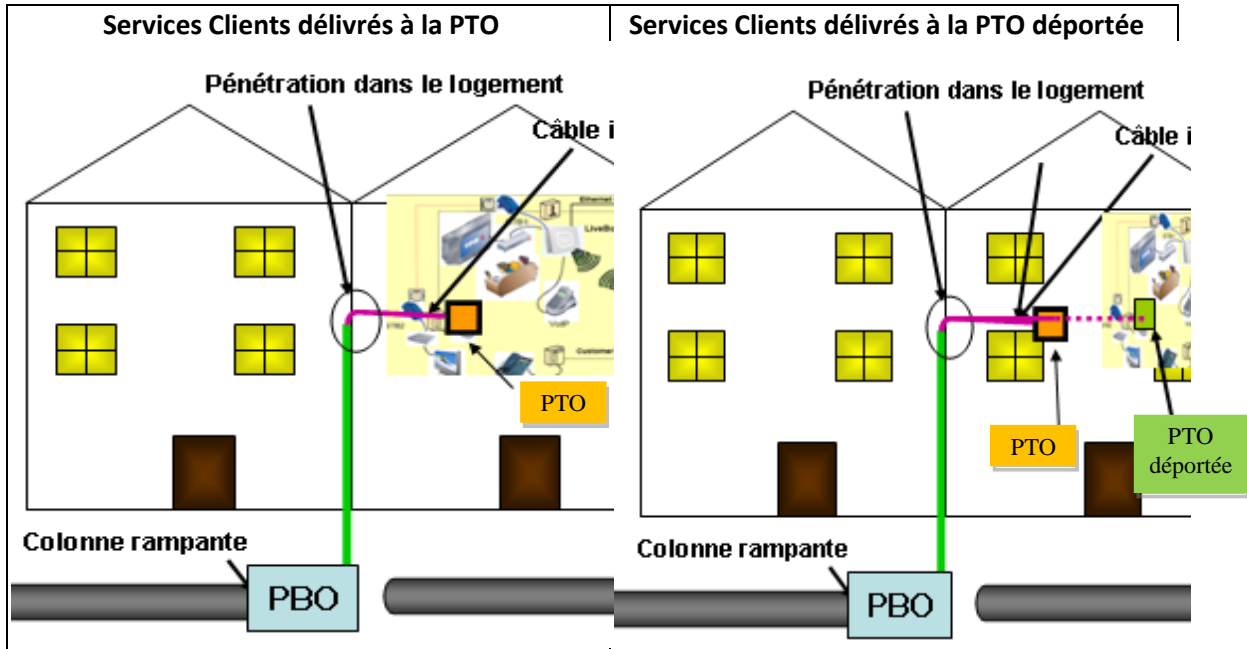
| Services Clients délivrés à la PTO | Services Clients délivrés à la PTO déportée |
|---|---|

Pénétration dans le logement

Câble i

Ethernet

LiveBox

STB2

VoIP

Customer

PTO

Colonne rampante

PBO

Pénétration dans le logement

Câble i

PTO

PTO déportée

Colonne rampante

PBO